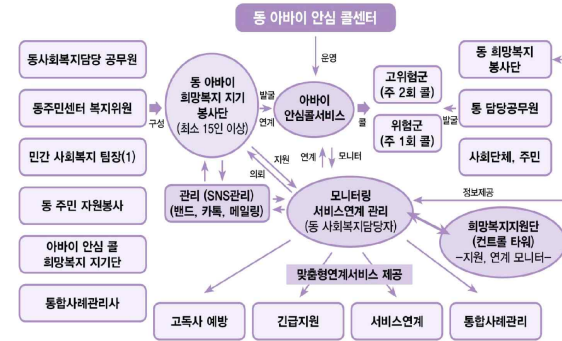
동 아바이 안심 콜센터

운영

동사회복지담당 공무원

동주민센터 복지위원

민간 사회복지 팀장(1)

동 주민 자원봉사

아바이 안심 콜 희망복지 지기단

통합사례관리사

구성

동 아바이 희망복지 지기 봉사단 (최소 15인 이상)

발굴

연계

아바이 안심콜서비스

콜

고위험군 (주 2회 콜)

위험군 (주 1회 콜)

발굴

동 희망복지 봉사단

동 담당공무원

사회단체, 주민

의뢰

지원

연계

모니터

관리 (SNS관리) (밴드, 카톡, 메일링)

모니터링 서비스연계 관리 (동 사회복지담당자)

정보제공

희망복지지원단 (컨트롤 타워) -지원, 연계 모니터-

맞춤형연계서비스 제공

고독사 예방

긴급지원

서비스연계

통합사례관리